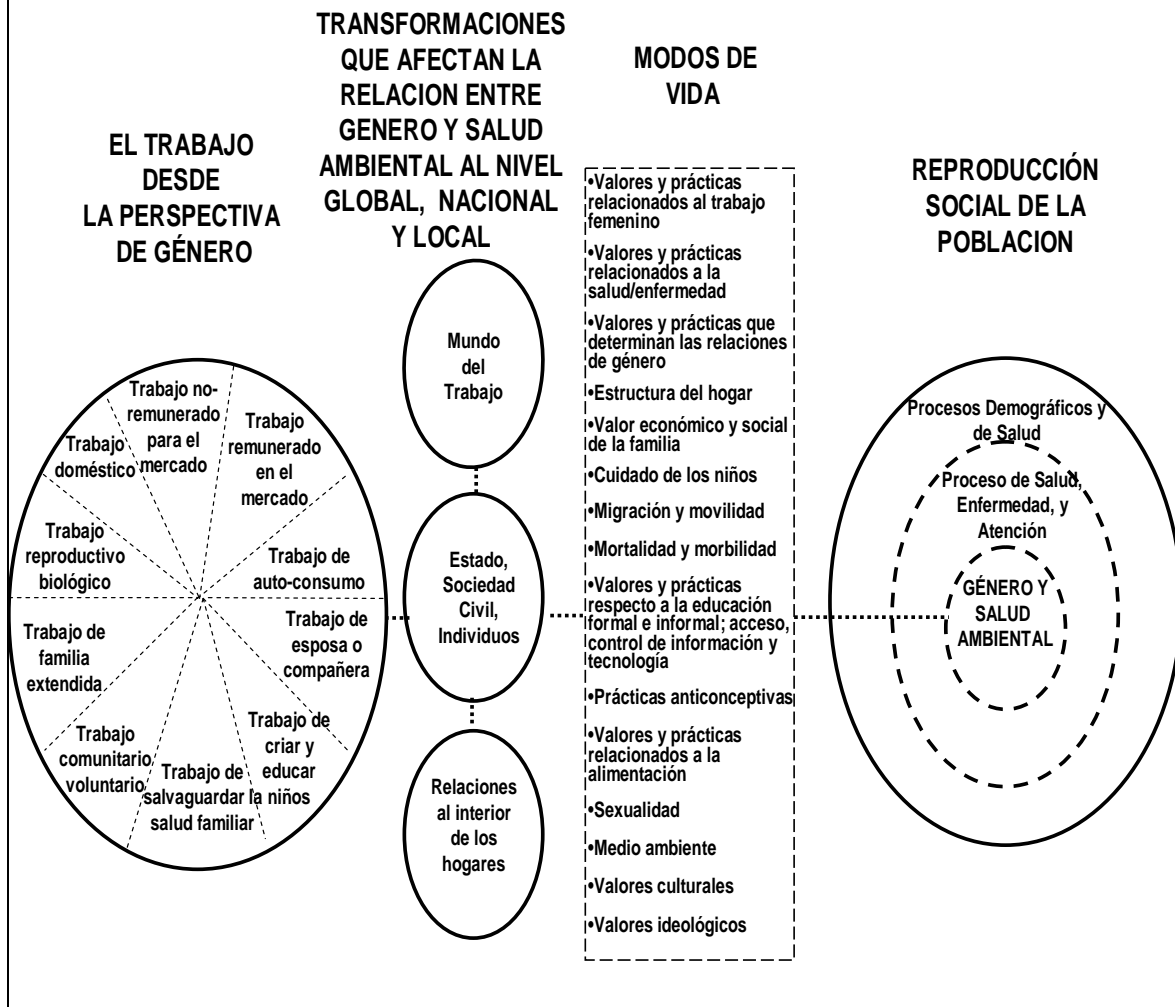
EL TRABAJO DESDE LA PERSPECTIVA DE GÉNERO

TRANSFORMACIONES QUE AFECTAN LA RELACION ENTRE GENERO Y SALUD AMBIENTAL AL NIVEL GLOBAL, NACIONAL Y LOCAL

MODOS DE VIDA

REPRODUCCIÓN SOCIAL DE LA POBLACION

Trabajo doméstico

Trabajo no-remunerado para el mercado

Trabajo remunerado en el mercado

Trabajo reproductivo biológico

Trabajo de auto-consumo

Trabajo de esposa o compañera

Trabajo de familia extendida

Trabajo comunitario voluntario

Trabajo de salvaguardar la salud familiar

Trabajo de criar y educar niños

Mundo del Trabajo

Estado, Sociedad Civil, Individuos

Relaciones al interior de los hogares

•Valores y prácticas relacionados al trabajo femenino

•Valores y prácticas relacionados a la salud/enfermedad

•Valores y prácticas que determinan las relaciones de género

•Estructura del hogar

•Valor económico y social de la familia

•Cuidado de los niños

•Migración y movilidad

•Mortalidad y morbilidad

•Valores y prácticas respecto a la educación formal e informal; acceso, control de información y tecnología

•Prácticas anticonceptivas

•Valores y prácticas relacionados a la alimentación

•Sexualidad

•Medio ambiente

•Valores culturales

•Valores ideológicos

Procesos Demográficos y de Salud

Proceso de Salud, Enfermedad, y Atención

GÉNERO Y SALUD AMBIENTAL